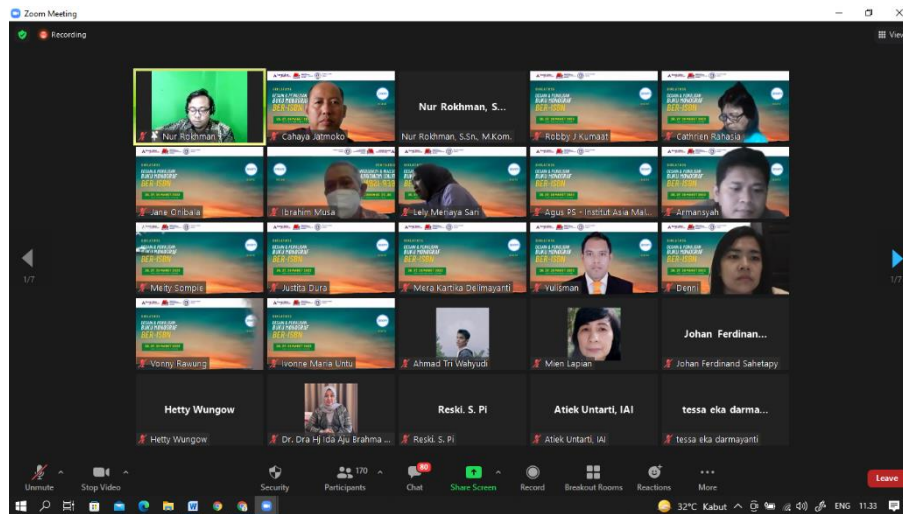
Zoom Meeting

Recording

View

Nur Rokhman

Cahaya Jatmoko

Nur Rokhman, S...

Nur Rokhman, S.Sn., M.Kom.

Robby J Kumaat

Cathrien Rahasia

Jane Oribala

Ibrahim Musa

Lely Meriaya Sari

Agus PS - Institut Asia Mal...

Armansyah

Meity Sompis

Justita Dura

Mera Kartika Delimayanti

Yulisman

Denni

Vonny Rawung

Ivonne Maria Untu

Ahmad Tri Wahyudi

Mien Lapian

Johan Ferdinan...

Johan Ferdinand Sahetapy

Hetty Wungow

Hetty Wungow

Dr. Dra Hj Ida Aju Brahma ...

Reski. S. Pi

Reski. S. Pi

Atiek Untarti, IAI

Atiek Untarti, IAI

tessa eka darma...

tessa eka darmayanti

1/7

1/7

BER-ISBN

Unmute

Stop Video

Security

170

Participants

80

Chat

Share Screen

Record

Breakout Rooms

Reactions

More

Leave

32°C Kabut

ENG

11.33